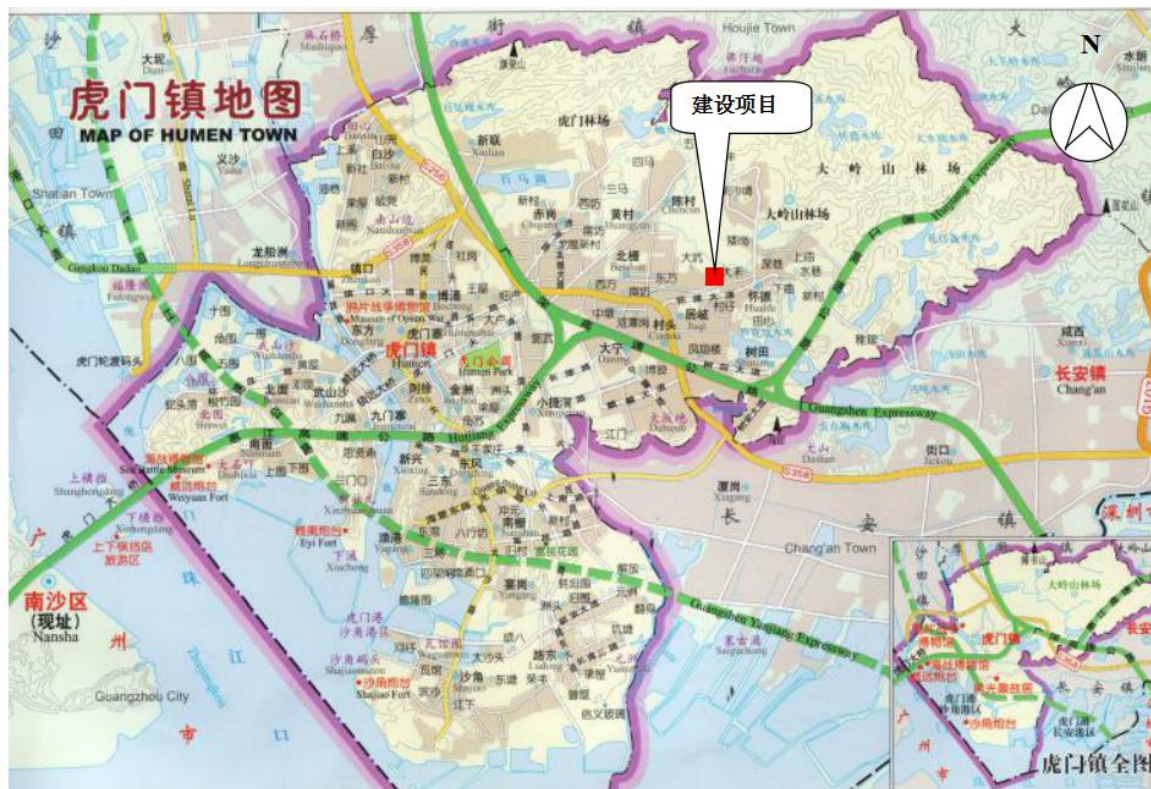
虎门镇地图
MAP OF HUMEN TOWN

建设项目

N

厚街镇
Houjie Town
大岭山林场
大岭山林场
虎门林场
新联
Xinlian
白沙
沙田
大坭
Dani
麻石桥
Mashiqiao
义沙
Yisha
Shatian Town
沙田大镇
Gangkou Dadao
福隆洲
Fulongwan
龙眼洲
镇口
博涌
东方
虎门镇
Humen
虎门公园
Humen Park
鸦片战争博物馆
Museum of Opium War
虎门轮渡码头
南面
Nanmian
九门寨
海战博物馆
Sea Battle Museum
威远炮台
Weiyuan Fort
上横档
Shanghengdang
下横档
Xiahengdang
上下横档岛旅游区
南沙区
(现址)
Nansha
广州市
珠江
Zhujiang
Guangzhou City
Humen Expressway
Guangshen Expressway
Guangshen Yanjiang Expressway
Chang'an Town
长安镇
Chang'an
长安镇
大宁
Daning
村头
Cuntou
怀德
大岭山林场
赤岗
黄村
北栅
大岭山林场
太平
白沙
沙角
Shajiao
沙角炮台
Shajiao Fort
威远
新湾
南栅
虎门港沙角港区
虎门港长安港区
虎门镇全图
深圳市
S358
S256
G107